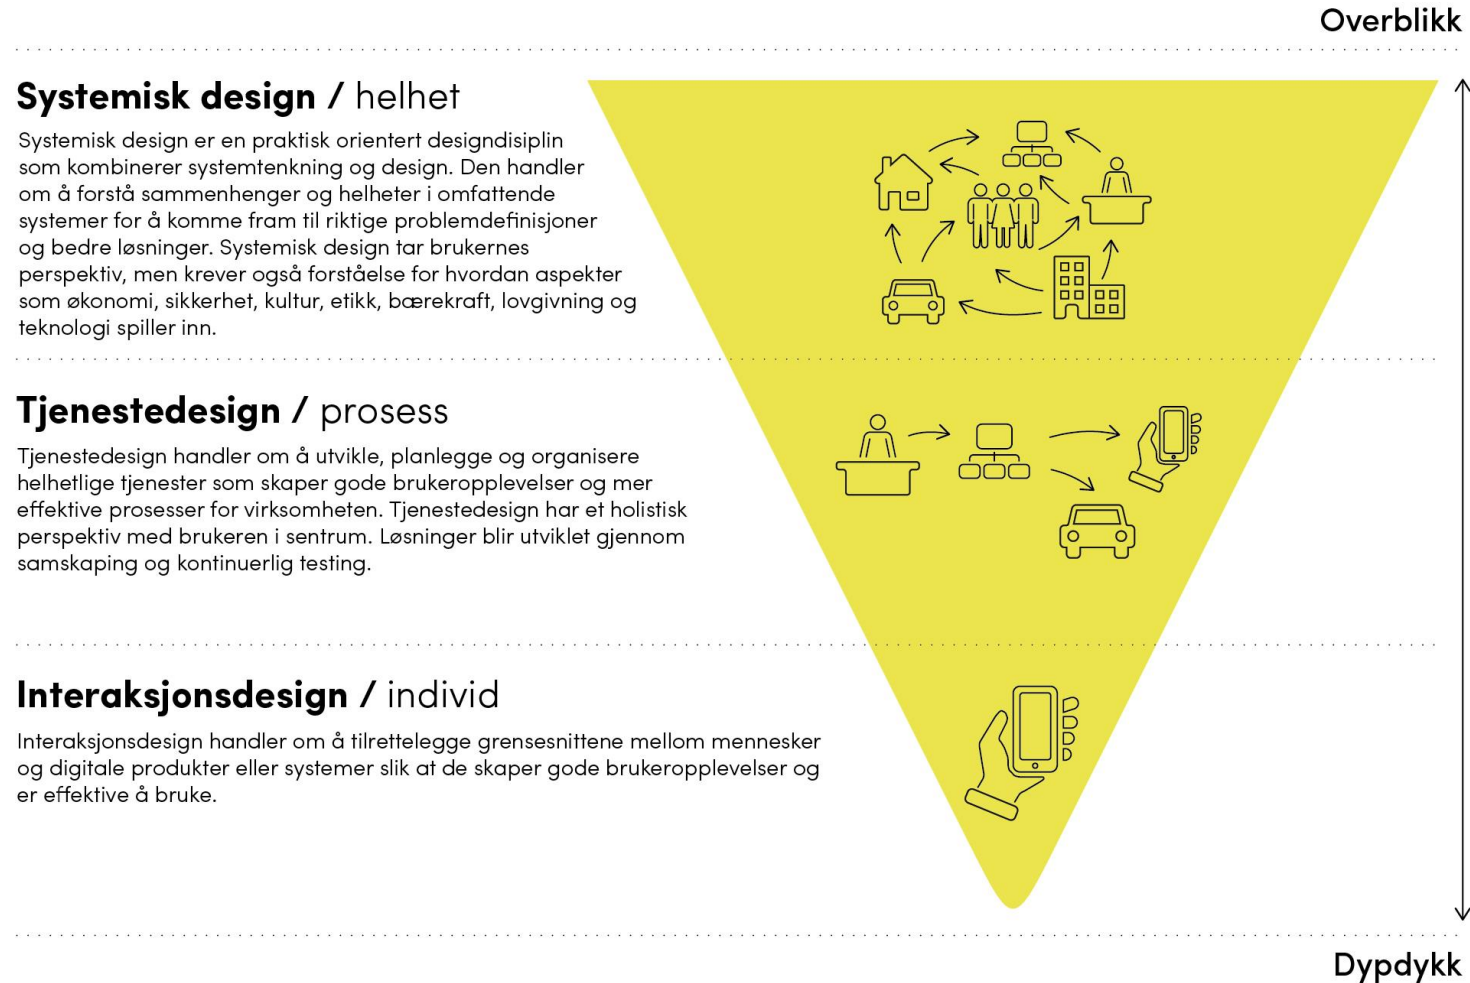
Overblikk

Systemisk design / helhet

Systemisk design er en praktisk orientert designdisiplin som kombinerer systemtenkning og design. Den handler om å forstå sammenhenger og helheter i omfattende systemer for å komme fram til riktige problemdefinisjoner og bedre løsninger. Systemisk design tar brukernes perspektiv, men krever også forståelse for hvordan aspekter som økonomi, sikkerhet, kultur, etikk, bærekraft, lovgivning og teknologi spiller inn.

Tjenestedesign / prosess

Tjenestedesign handler om å utvikle, planlegge og organisere helhetlige tjenester som skaper gode brukeropplevelser og mer effektive prosesser for virksomheten. Tjenestedesign har et holistisk perspektiv med brukeren i sentrum. Løsninger blir utviklet gjennom samskaping og kontinuerlig testing.

Interaksjonsdesign / individ

Interaksjonsdesign handler om å tilrettelegge grensesnittene mellom mennesker og digitale produkter eller systemer slik at de skaper gode brukeropplevelser og er effektive å bruke.

Dypdykk